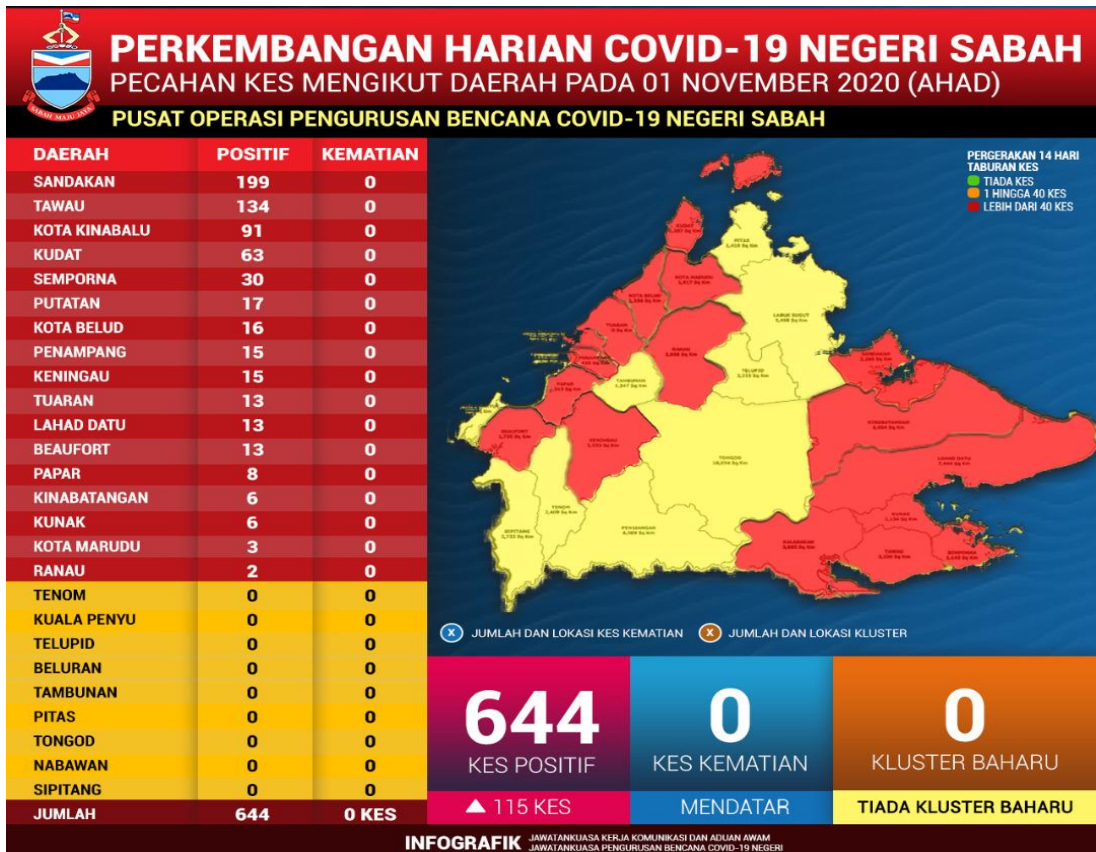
SABAH MAJU JAYA

PERKEMBANGAN HARIAN COVID-19 NEGERI SABAH
PECAHAN KES MENGIKUT DAERAH PADA 01 NOVEMBER 2020 (AHAD)
PUSAT OPERASI PENGURUSAN BENCANA COVID-19 NEGERI SABAH

| DAERAH | POSITIF | KEMATIAN |
|---|---|---|
| SANDAKAN | 199 | 0 |
| TAWAU | 134 | 0 |
| KOTA KINABALU | 91 | 0 |
| KUDAT | 63 | 0 |
| SEMPORNA | 30 | 0 |
| PUTATAN | 17 | 0 |
| KOTA BELUD | 16 | 0 |
| PENAMPANG | 15 | 0 |
| KENINGAU | 15 | 0 |
| TUARAN | 13 | 0 |
| LAHAD DATU | 13 | 0 |
| BEAUFORT | 13 | 0 |
| PAPAR | 8 | 0 |
| KINABATANGAN | 6 | 0 |
| KUNAK | 6 | 0 |
| KOTA MARUDU | 3 | 0 |
| RANAU | 2 | 0 |
| TENOM | 0 | 0 |
| KUALA PENYU | 0 | 0 |
| TELUPID | 0 | 0 |
| BELURAN | 0 | 0 |
| TAMBUNAN | 0 | 0 |
| PITAS | 0 | 0 |
| TONGOD | 0 | 0 |
| NABAWAN | 0 | 0 |
| SIPITANG | 0 | 0 |
| JUMLAH | 644 | 0 KES |

PERGERAKAN 14 HARI TABURAN KES
TIADA KES
1 HINGGA 40 KES
LEBIH DARI 40 KES

KUDAT
PITAS
KOTA MARUDU
KOTA BELUD
TUARAN
LABUK SUGUT
RANAU
SANDAKAN
TELUPID
TAMBUNAN
PAPAR
BEAUFORT
KENINGAU
KINABATANGAN
TONGOD
LAHAD DATU
TENOM
SIPITANG
PENSIANGAN
KALABAKAN
KUNAK
TAWAU
SEMPORNA

X JUMLAH DAN LOKASI KES KEMATIAN
X JUMLAH DAN LOKASI KLUSTER

644
KES POSITIF
▲ 115 KES

0
KES KEMATIAN
MENDATAR

0
KLUSTER BAHARU
TIADA KLUSTER BAHARU

INFOGRAFIK JAWATANKUASA KERJA KOMUNIKASI DAN ADUAN AWAM JAWATANKUASA PENGURUSAN BENCANA COVID-19 NEGERI